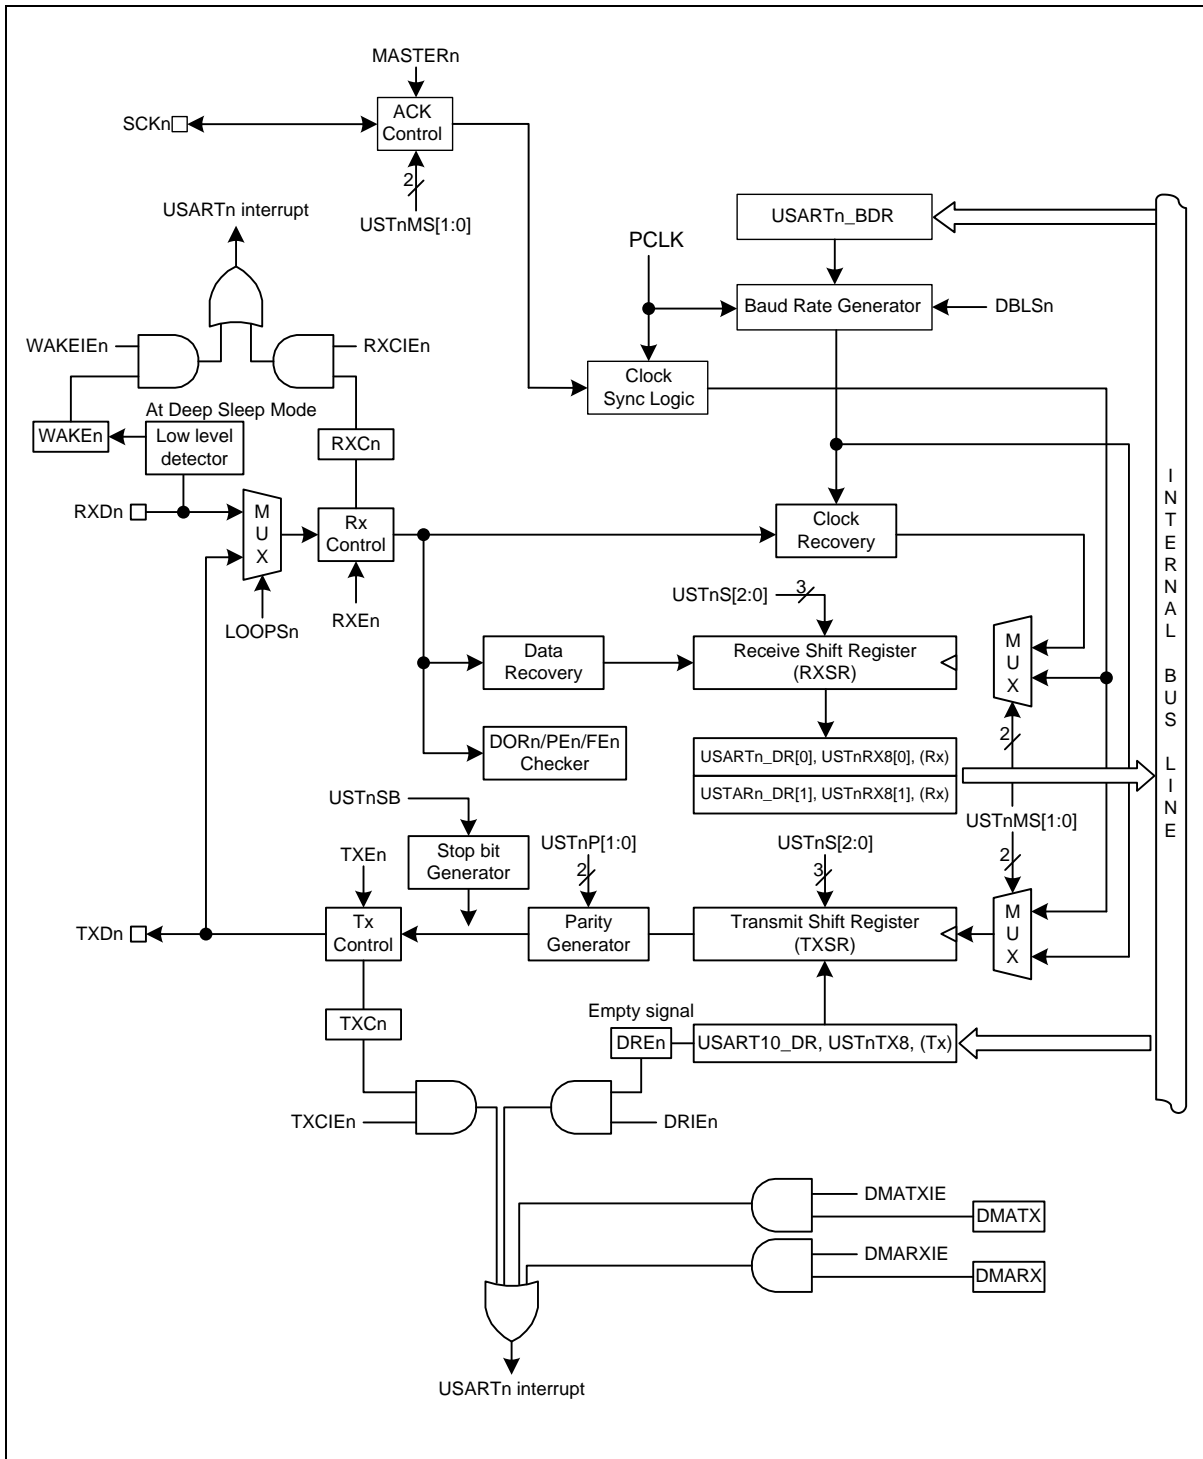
MASTERn
SCKn
ACK Control
2
USTnMS[1:0]
USARTn interrupt
USARTn_BDR
PCLK
Baud Rate Generator
DBLSn
WAKEIEn
RXCIEn
Clock Sync Logic
At Deep Sleep Mode
WAKEn
Low level detector
RXCn
RXDn
M U X
Rx Control
Clock Recovery
LOOPSn
RXEn
USTnS[2:0]
3
Data Recovery
Receive Shift Register (RXSR)
M U X
DORn/PEn/FEn Checker
2
USARTn_DR[0], USTnRX8[0], (Rx)
USTARn_DR[1], USTnRX8[1], (Rx)
USTnSB
USTnMS[1:0]
Stop bit Generator
USTnP[1:0]
USTnS[2:0]
TXEn
2
3
2
TXDn
Tx Control
Parity Generator
Transmit Shift Register (TXSR)
M U X
TXCn
Empty signal
DREn
USART10_DR, USTnTX8, (Tx)
TXCIEn
DRIEn
DMATXIE
DMATX
DMARXIE
DMARX
USARTn interrupt
I N T E R N A L
B U S
L I N E